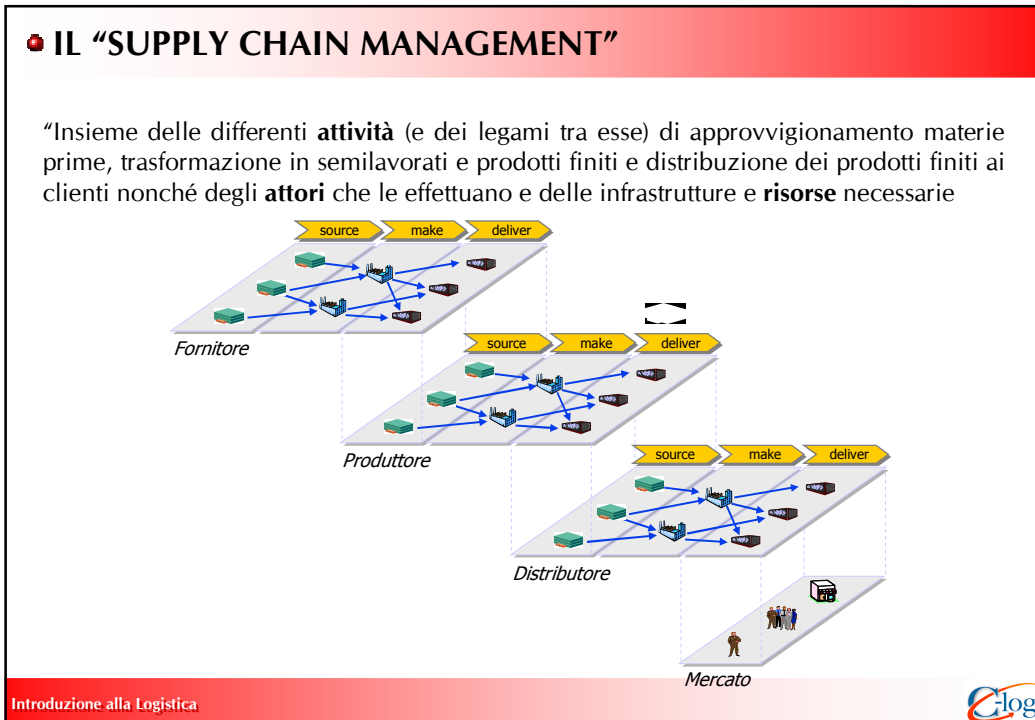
IL “SUPPLY CHAIN MANAGEMENT”

“Insieme delle differenti **attività** (e dei legami tra esse) di approvvigionamento materie prime, trasformazione in semilavorati e prodotti finiti e distribuzione dei prodotti finiti ai clienti nonché degli **attori** che le effettuano e delle infrastrutture e **risorse** necessarie

source make deliver

Fornitore

source make deliver

Produttore

source make deliver

Distributore

Mercato

Introduzione alla Logistica

Clog